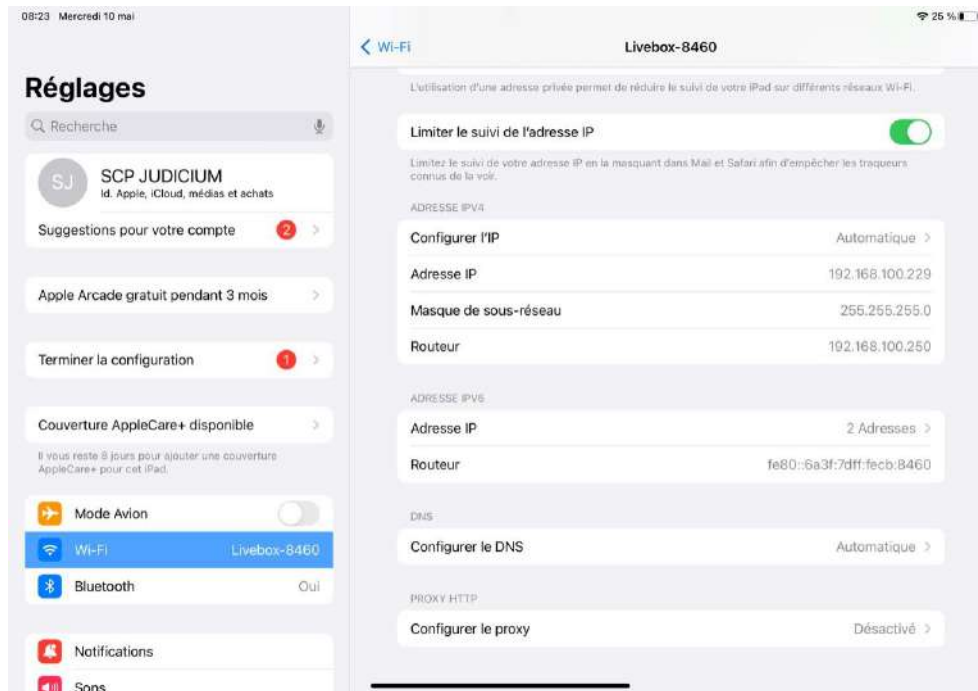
08:23 Mercredi 10 mai

25 %

Réglages

Recherche

SJ

SCP JUDICIUM
Id. Apple, iCloud, médias et achats

Suggestions pour votre compte 2

Apple Arcade gratuit pendant 3 mois

Terminer la configuration 1

Couverture AppleCare+ disponible

Il vous reste 8 jours pour ajouter une couverture AppleCare+ pour cet iPad.

Mode Avion

Wi-Fi Livebox-8460

Bluetooth Oui

Notifications

Sons

Wi-Fi

Livebox-8460

L'utilisation d'une adresse privée permet de réduire le suivi de votre iPad sur différents réseaux Wi-Fi.

Limiter le suivi de l'adresse IP

Limitez le suivi de votre adresse IP en la masquant dans Mail et Safari afin d'empêcher les traqueurs connus de la voir.

ADRESSE IPV4

Configurer l'IP Automatique

Adresse IP 192.168.100.229

Masque de sous-réseau 255.255.255.0

Routeur 192.168.100.250

ADRESSE IPV6

Adresse IP 2 Adresses

Routeur fe80::6a3f:7dff:fecb:8460

DNS

Configurer le DNS Automatique

PROXY HTTP

Configurer le proxy Désactivé